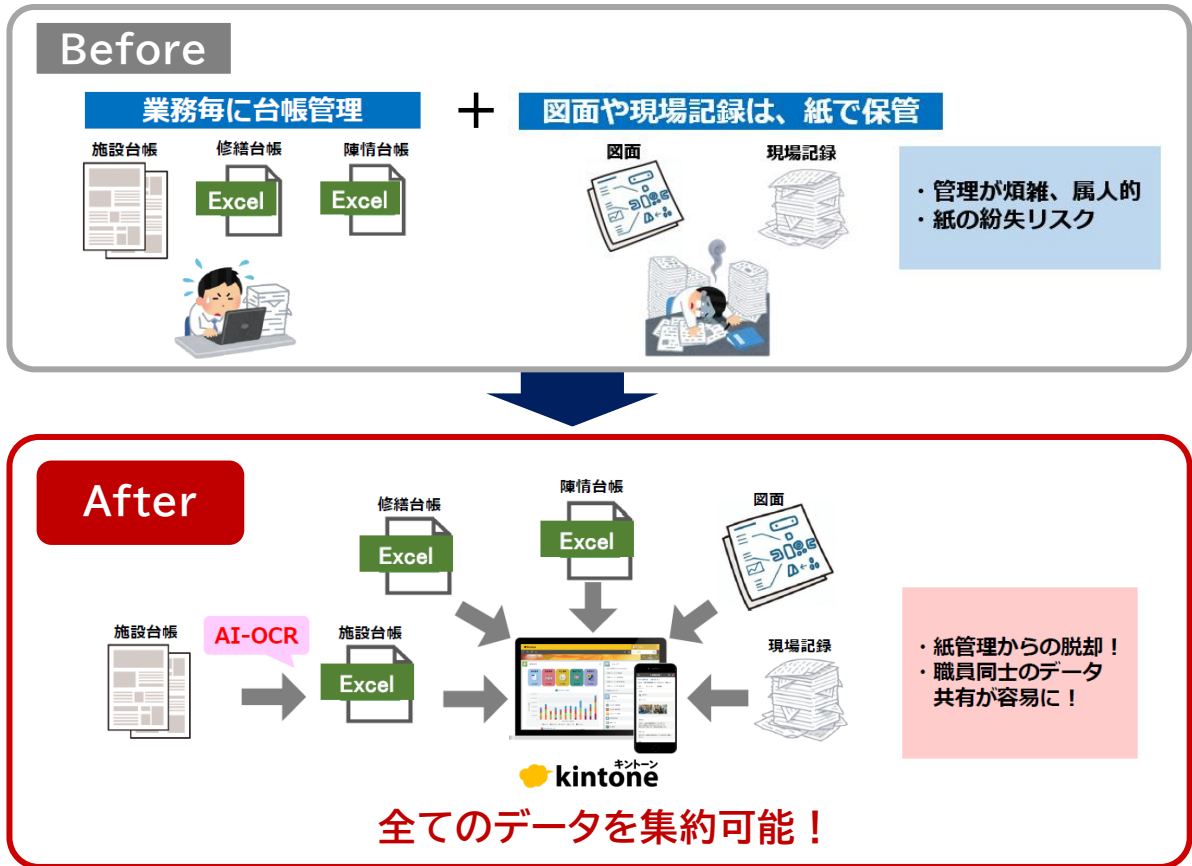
Before

業務毎に台帳管理

施設台帳

修繕台帳

Excel

陳情台帳

Excel

＋

図面や現場記録は、紙で保管

図面

現場記録

・管理が煩雑、属人的
・紙の紛失リスク

After

修繕台帳

Excel

陳情台帳

Excel

図面

施設台帳

AI-OCR

施設台帳

Excel

現場記録

kintone キントーン

・紙管理からの脱却！
・職員同士のデータ共有が容易に！

全てのデータを集約可能！